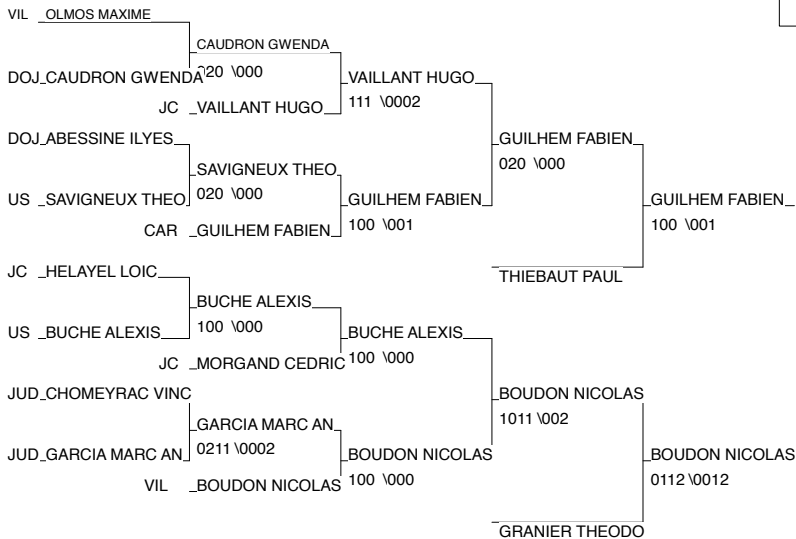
VIL OLMOS MAXIME
CAUDRON GWENDA
020 \000
DOJ CAUDRON GWENDA
VAILLANT HUGO
JC VAILLANT HUGO
111 \0002
GUILHEM FABIEN
020 \000
DOJ ABESSINE ILYES
SAVIGNEUX THEO
US SAVIGNEUX THEO
020 \000
GUILHEM FABIEN
GUILHEM FABIEN
100 \001
CAR GUILHEM FABIEN
100 \001
THIEBAUT PAUL
JC HELAYEL LOIC
BUCHE ALEXIS
US BUCHE ALEXIS
100 \000
BUCHE ALEXIS
JC MORGAND CEDRIC
100 \000
JUD CHOMEYRAC VINC
BOUDON NICOLAS
1011 \002
GARCIA MARC AN
JUD GARCIA MARC AN
0211 \0002
BOUDON NICOLAS
BOUDON NICOLAS
0112 \0012
VIL BOUDON NICOLAS
100 \000
GRANIER THEODO